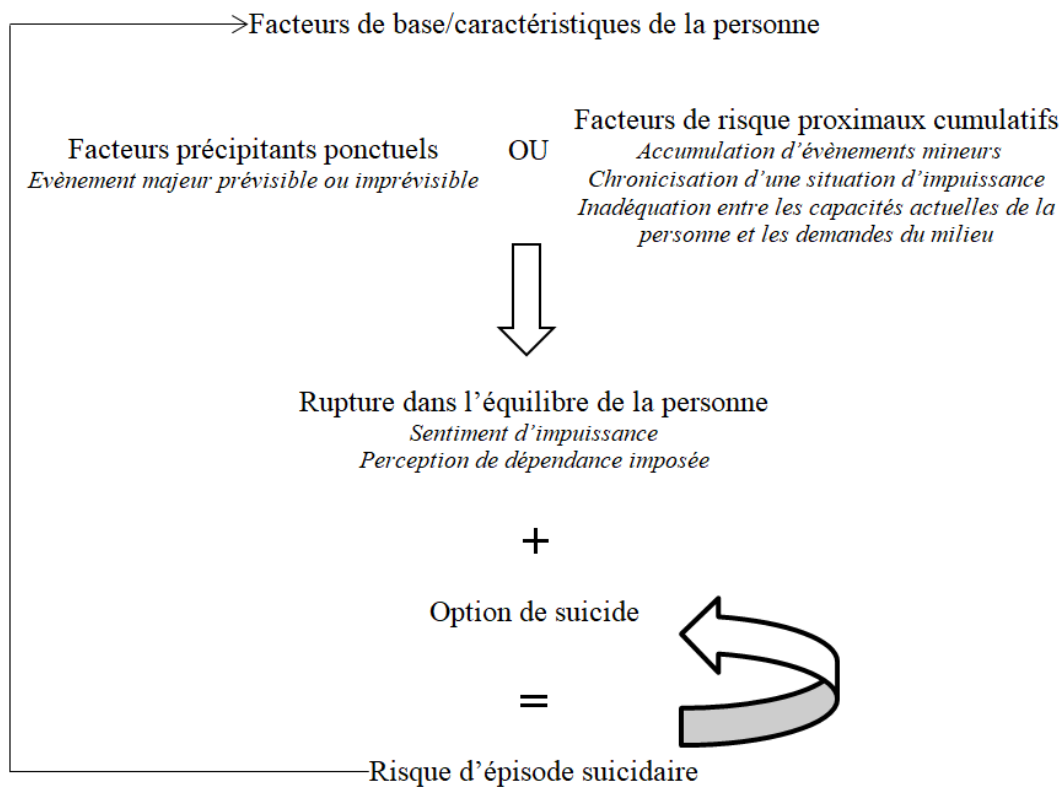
Facteurs de base/caractéristiques de la personne

Facteurs précipitants ponctuels
Evènement majeur prévisible ou imprévisible

OU

Facteurs de risque proximaux cumulatifs
Accumulation d'évènements mineurs
Chronicisation d'une situation d'impuissance
Inadéquation entre les capacités actuelles de la personne et les demandes du milieu

Rupture dans l'équilibre de la personne
Sentiment d'impuissance
Perception de dépendance imposée

+

Option de suicide

=

Risque d'épisode suicidaire